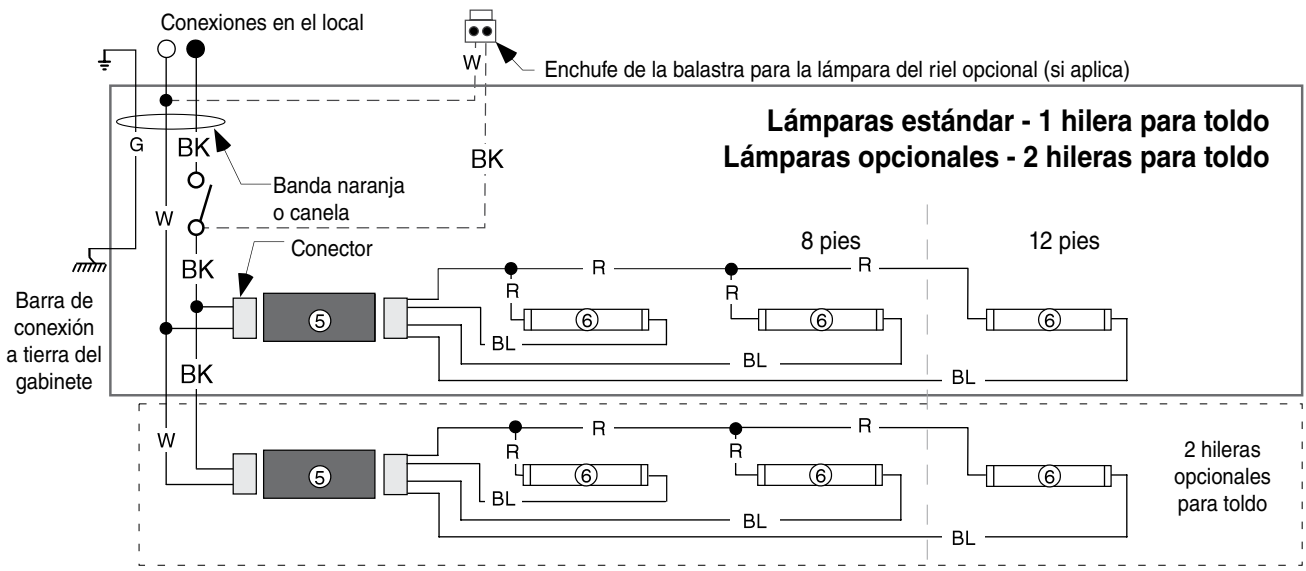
Conexiones en el local

W

Enchufe de la balastra para la lámpara del riel opcional (si aplica)

Lámparas estándar - 1 hilera para toldo
Lámparas opcionales - 2 hileras para toldo

G

BK

BK

Banda naranja o canela

W

Conector

BK

8 pies

12 pies

R

R

R

R

Barra de conexión a tierra del gabinete

5

6

6

6

BL

BL

BL

BK

W

R

R

R

R

5

6

6

6

BL

BL

BL

2 hileras opcionales para toldo